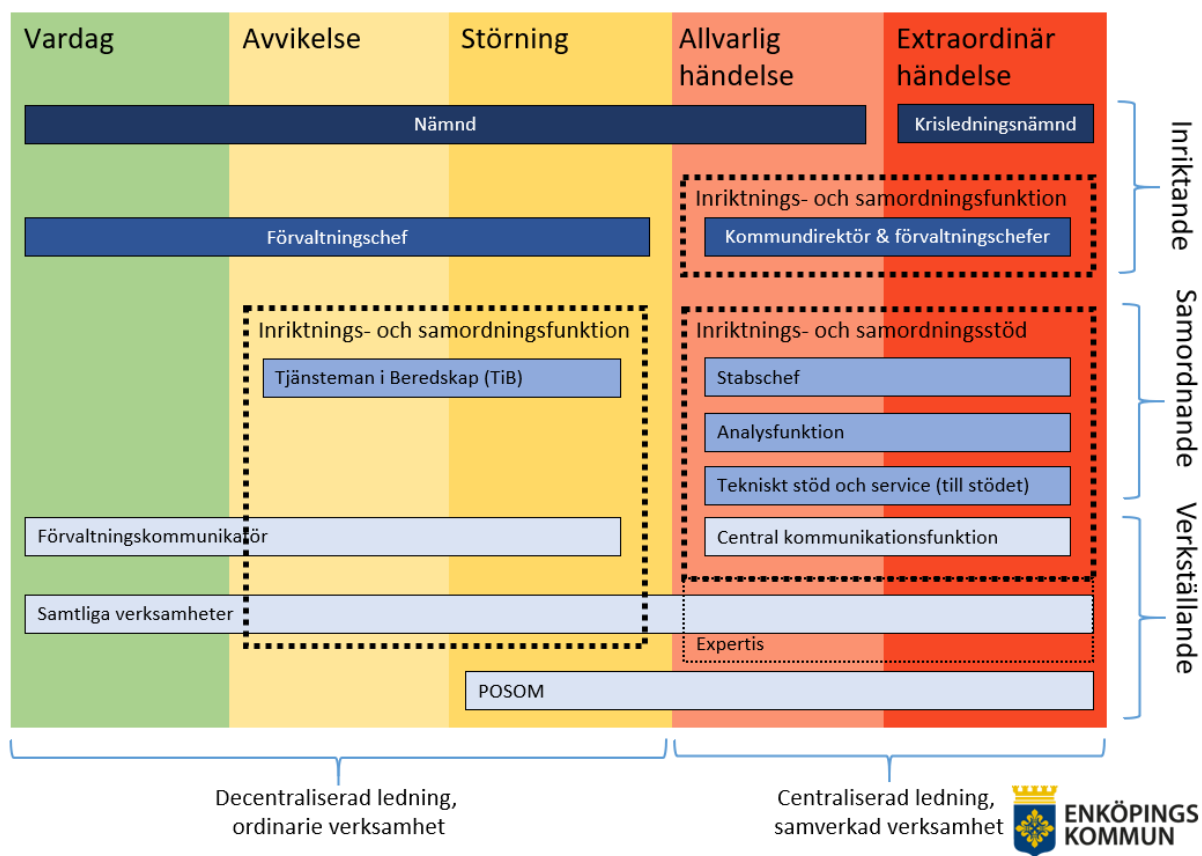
Vardag

Avvikelse

Störning

Allvarlig händelse

Extraordinär händelse

Nämnd

Krisledningsnämnd

Inriktnings- och samordningsfunktion

Förvaltningschef

Kommundirektör & förvaltningschefer

Inriktnings- och samordningsfunktion

Tjänsteman i Beredskap (TiB)

Inriktnings- och samordningsstöd

Stabschef

Analysfunktion

Tekniskt stöd och service (till stödet)

Förvaltningskommunikatör

Central kommunikationsfunktion

Samtliga verksamheter

Expertis

POSOM

Inriktande

Samordnande

Verkställande

Decentraliserad ledning, ordinarie verksamhet

Centraliserad ledning, samverkad verksamhet

ENKÖPINGS KOMMUN